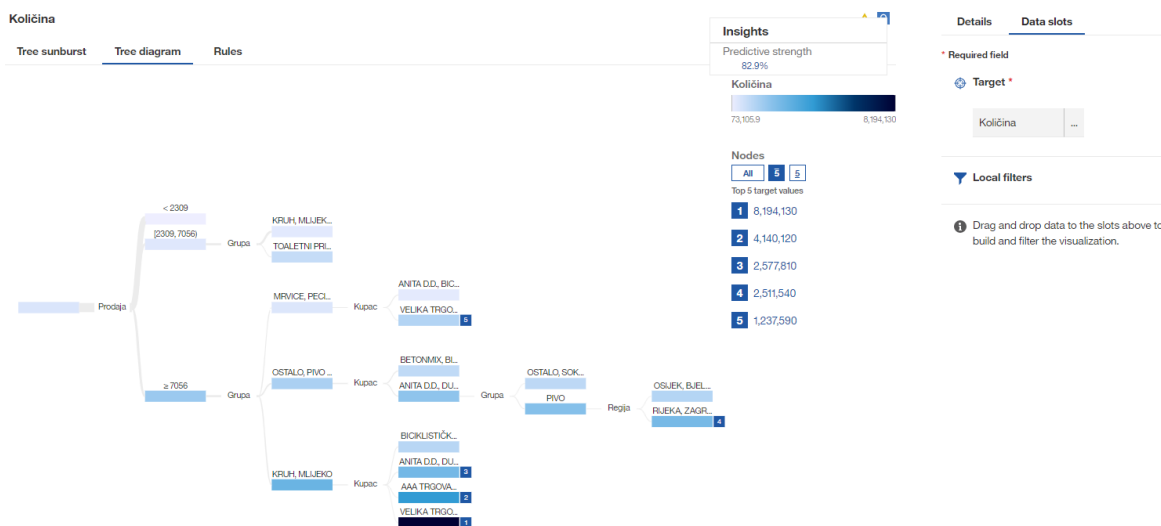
Količina

Tree sunburst
Tree diagram
Rules

Insights
Predictive strength
82.9%

Količina
73,105.9
8,194,130

Nodes
All
5
5
Top 5 target values
1 8,194,130
2 4,140,120
3 2,577,810
4 2,511,540
5 1,237,590

Prodaja
< 2309
[2309, 7056)
≥ 7056
Grupa
KRUH, MLIJEK...
TOALETNI PRI...
Grupa
MRVICE, PECI...
OSTALO, PIVO ...
KRUH, MLIJEKO
Kupac
ANITA D.D., BIC...
VELIKA TRGO...
5
Kupac
BETONMIX, BI...
ANITA D.D., DU...
Grupa
OSTALO, SOK...
PIVO
Regija
OSIJEK, BJEL...
RIJEKA, ZAGR...
4
Kupac
BICIKLISTIČK...
ANITA D.D., DU...
3
AAA TRGOVA...
2
VELIKA TRGO...
1

Details
Data slots
* Required field
Target *
Količina
...
Local filters
Drag and drop data to the slots above to build and filter the visualization.